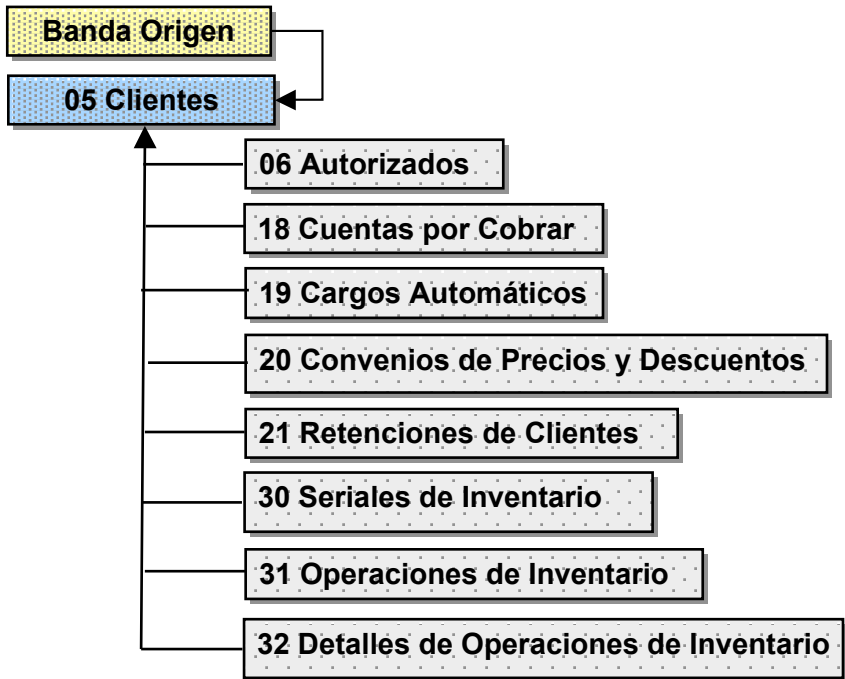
Banda Origen

05 Clientes

06 Autorizados

18 Cuentas por Cobrar

19 Cargos Automáticos

20 Convenios de Precios y Descuentos

21 Retenciones de Clientes

30 Seriales de Inventario

31 Operaciones de Inventario

32 Detalles de Operaciones de Inventario